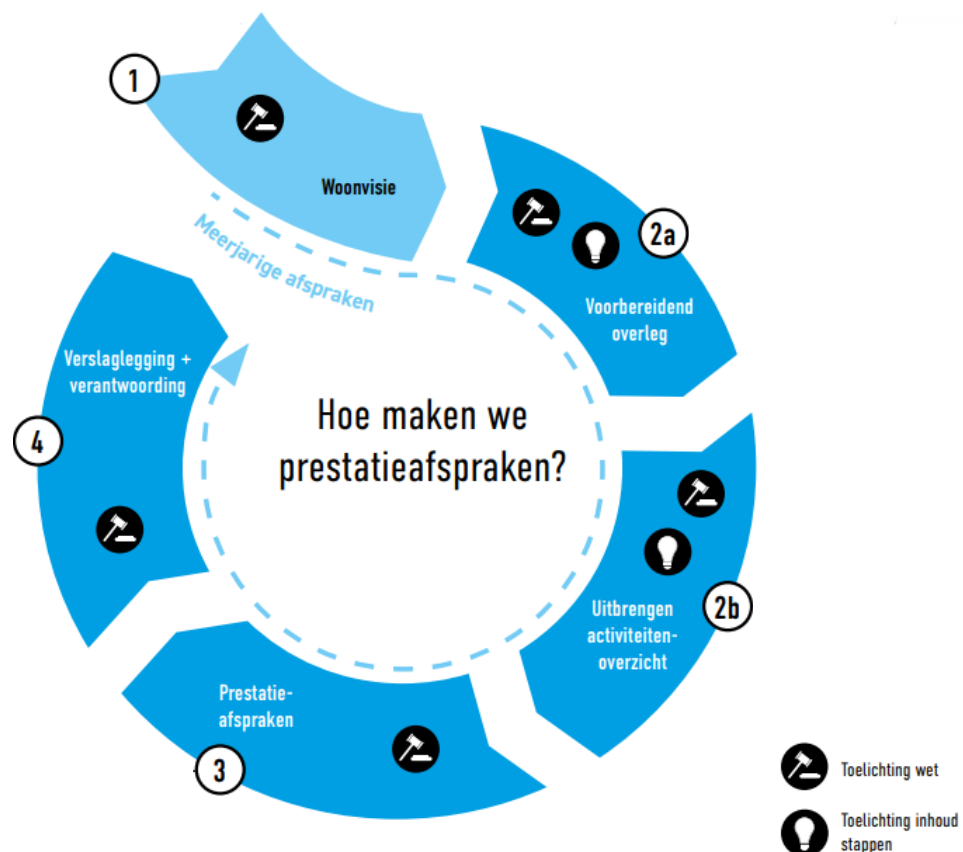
1

Woonvisie

Meerjarige afspraken

2a

Voorbereidend overleg

Hoe maken we prestatieafspraken?

2b

Uitbrengen activiteitenoverzicht

Prestatie-afspraken

3

4

Verslaglegging + verantwoording

Toelichting wet

Toelichting inhoud stappen